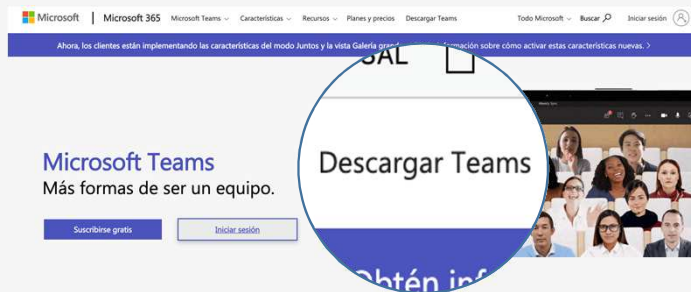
Microsoft | Microsoft 365 Microsoft Teams ⌄ Características ⌄ Recursos ⌄ Planes y precios Descargar Teams Todo Microsoft ⌄ Buscar Iniciar sesión

Ahora, los clientes están implementando las características del modo Juntos y la vista Galería gran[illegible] formación sobre cómo activar estas características nuevas. >

BAL

Descargar Teams

Obtén inf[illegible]

Microsoft Teams

Más formas de ser un equipo.

Suscribirse gratis

Iniciar sesión